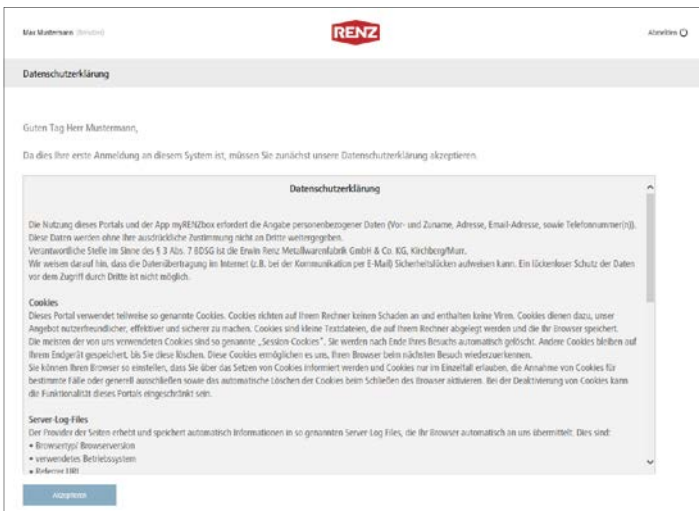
Max Mustermann (Benutzer)

RENZ

Abmelden

Datenschutzerklärung

Guten Tag Herr Mustermann,

Da dies Ihre erste Anmeldung an diesem System ist, müssen Sie zunächst unsere Datenschutzerklärung akzeptieren.

Datenschutzerklärung

Die Nutzung dieses Portals und der App myRENZbox erfordert die Angabe personenbezogener Daten (Vor- und Zuname, Adresse, Email-Adresse, sowie Telefonnummer(n)). Diese Daten werden ohne Ihre ausdrückliche Zustimmung nicht an Dritte weitergegeben.
Verantwortliche Stelle im Sinne des § 3 Abs. 7 BDSG ist die Erwin Renz Metallwarenfabrik GmbH & Co. KG, Kirchberg/Murr.
Wir weisen darauf hin, dass die Datenübertragung im Internet (z.B. bei der Kommunikation per E-Mail) Sicherheitslücken aufweisen kann. Ein lückenloser Schutz der Daten vor dem Zugriff durch Dritte ist nicht möglich.

Cookies
Dieses Portal verwendet teilweise so genannte Cookies. Cookies richten auf Ihrem Rechner keinen Schaden an und enthalten keine Viren. Cookies dienen dazu, unser Angebot nutzerfreundlicher, effektiver und sicherer zu machen. Cookies sind kleine Textdateien, die auf Ihrem Rechner abgelegt werden und die Ihr Browser speichert.
Die meisten der von uns verwendeten Cookies sind so genannte „Session-Cookies". Sie werden nach Ende Ihres Besuchs automatisch gelöscht. Andere Cookies bleiben auf Ihrem Endgerät gespeichert, bis Sie diese löschen. Diese Cookies ermöglichen es uns, Ihren Browser beim nächsten Besuch wiederzuerkennen.
Sie können Ihren Browser so einstellen, dass Sie über das Setzen von Cookies informiert werden und Cookies nur im Einzelfall erlauben, die Annahme von Cookies für bestimmte Fälle oder generell ausschließen sowie das automatische Löschen der Cookies beim Schließen des Browser aktivieren. Bei der Deaktivierung von Cookies kann die Funktionalität dieses Portals eingeschränkt sein.

Server-Log-Files
Der Provider der Seiten erhebt und speichert automatisch Informationen in so genannten Server-Log Files, die Ihr Browser automatisch an uns übermittelt. Dies sind:
• Browsertyp/ Browserversion
• verwendetes Betriebssystem
• Referrer URL

Akzeptieren